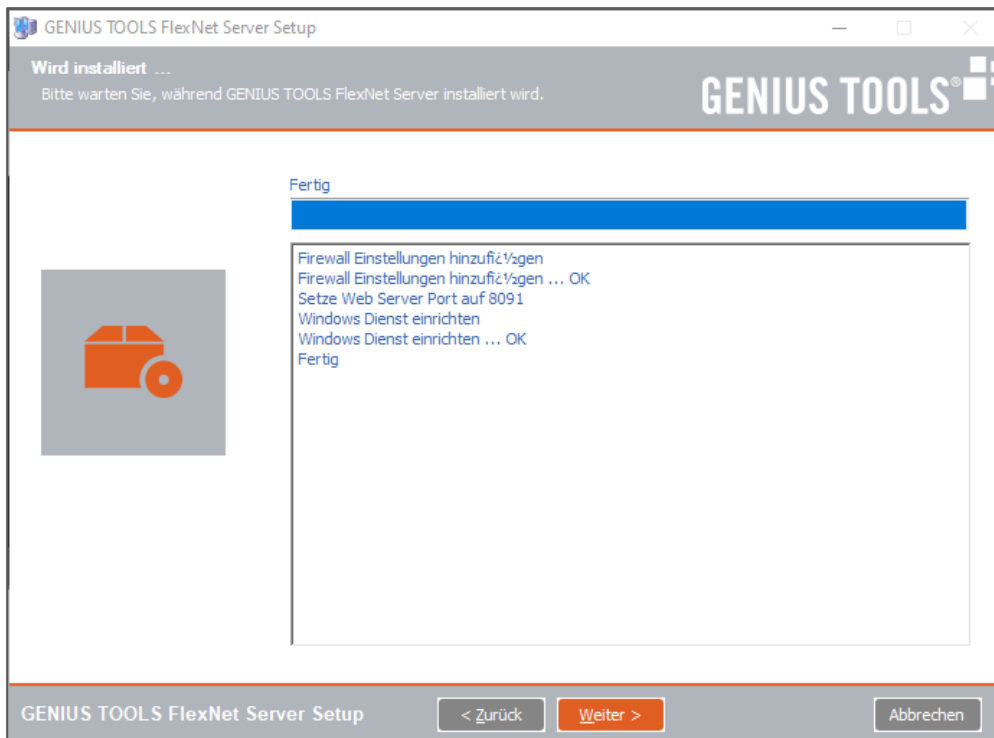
GENIUS TOOLS FlexNet Server Setup

Wird installiert ...
Bitte warten Sie, während GENIUS TOOLS FlexNet Server installiert wird.

GENIUS TOOLS®

Fertig

Firewall Einstellungen hinzufï¿½gen
Firewall Einstellungen hinzufï¿½gen ... OK
Setze Web Server Port auf 8091
Windows Dienst einrichten
Windows Dienst einrichten ... OK
Fertig

GENIUS TOOLS FlexNet Server Setup

< Zurück

Weiter >

Abbrechen